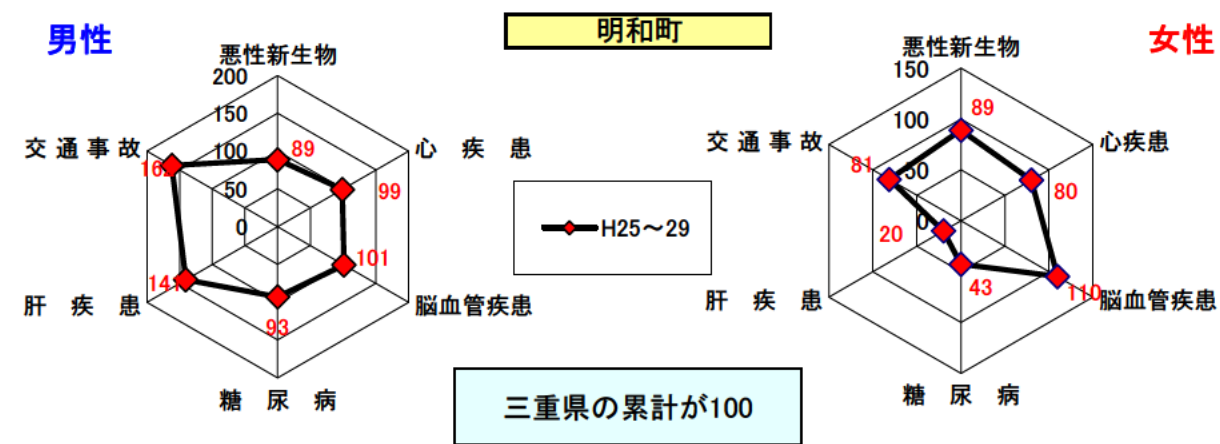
男性

明和町

女性

悪性新生物
200
150
100
50
0
89
心疾患
99
脳血管疾患
101
糖尿病
93
肝疾患
141
交通事故
162

H25～29

三重県の累計が100

悪性新生物
150
100
50
0
89
心疾患
80
脳血管疾患
110
糖尿病
43
肝疾患
20
交通事故
81